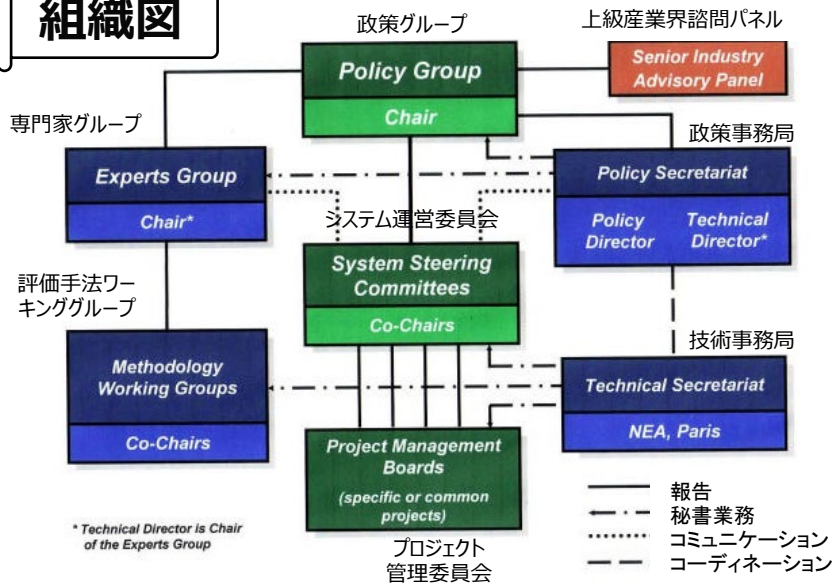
組織図

政策グループ

上級産業界諮問パネル

Policy Group

Chair

Senior Industry Advisory Panel

専門家グループ

Experts Group

Chair*

政策事務局

Policy Secretariat

Policy Director

Technical Director*

システム運営委員会

System Steering Committees

Co-Chairs

評価手法ワーキンググループ

Methodology Working Groups

Co-Chairs

技術事務局

Technical Secretariat

NEA, Paris

Project Management Boards

(specific or common projects)

プロジェクト管理委員会

報告
秘書業務
コミュニケーション
コーディネーション

* Technical Director is Chair of the Experts Group